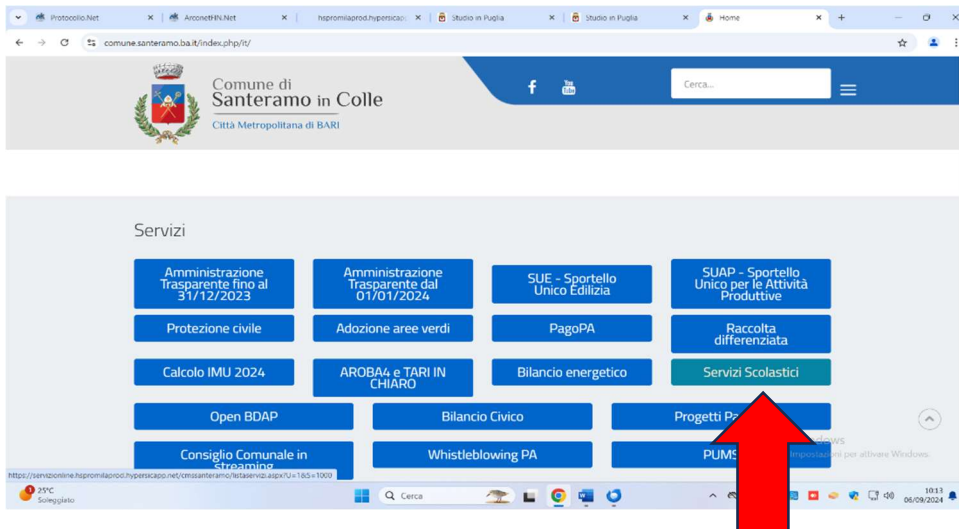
Protocollo.Net | ArconetHN.Net | hspromilaprod.hypersicapp | Studio in Puglia | Studio in Puglia | Home | +

comune.santeramo.ba.it/index.php/it/

Comune di
Santeramo in Colle
Città Metropolitana di BARI

Cerca...

Servizi

Amministrazione Trasparente fino al 31/12/2023
Amministrazione Trasparente dal 01/01/2024
SUE - Sportello Unico Edilizia
SUAP - Sportello Unico per le Attività Produttive
Protezione civile
Adozione aree verdi
PagoPA
Raccolta differenziata
Calcolo IMU 2024
AROBA4 e TARI IN CHIARO
Bilancio energetico
Servizi Scolastici
Open BDAP
Bilancio Civico
Progetti Pa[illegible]
Consiglio Comunale in streaming
Whistleblowing PA
PUMS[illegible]

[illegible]dows
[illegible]mpostazioni per attivare Windows.

https://servizionline.hspromilaprod.hypersicapp.net/cmssanteramo/listaservizi.aspx?U=1&S=1000

25°C
Soleggiato
Cerca
10:13
06/09/2024